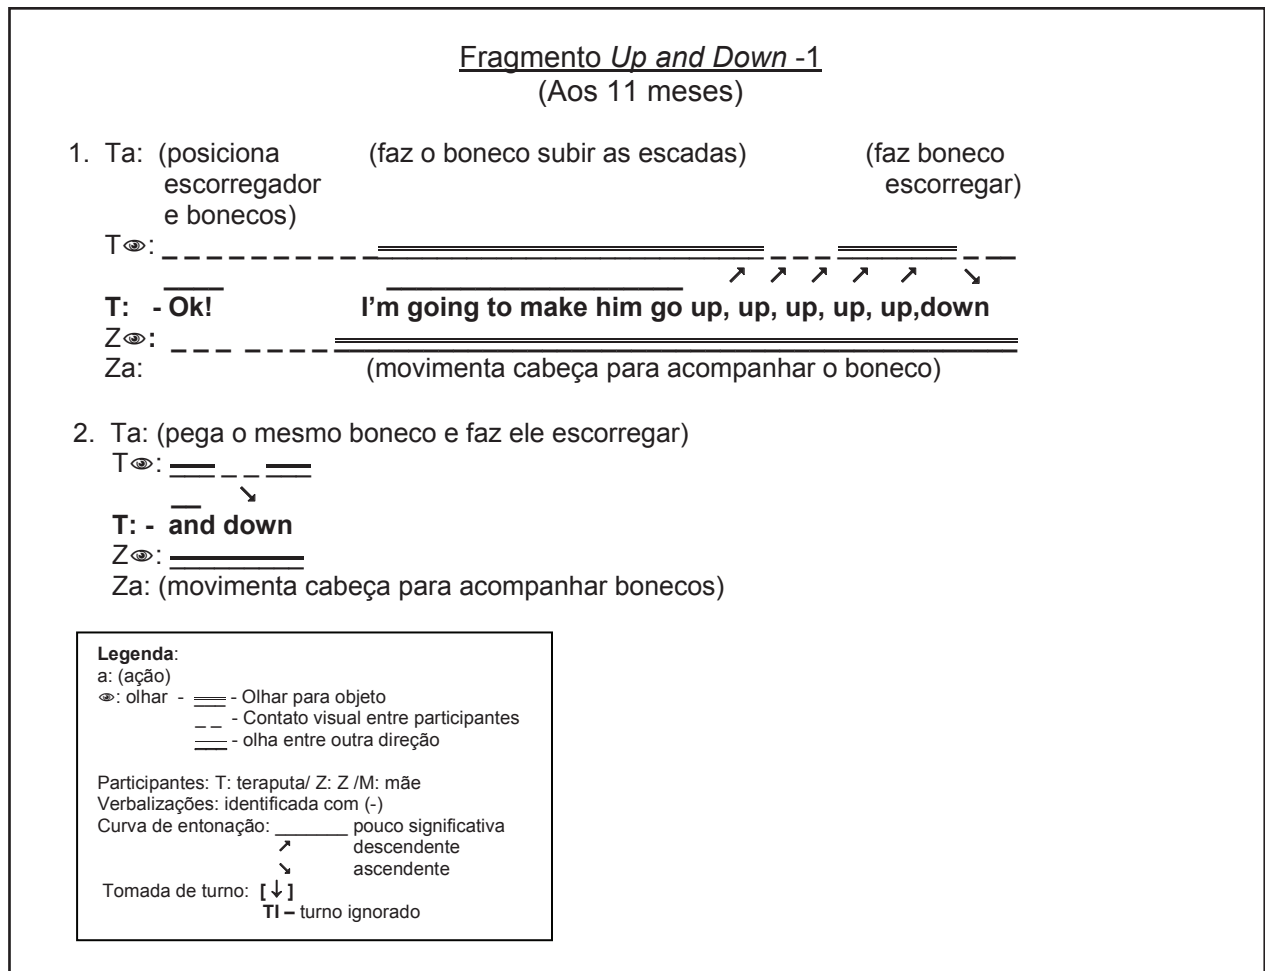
Fragmento Up and Down -1
(Aos 11 meses)

1. Ta: (posiciona escorregador e bonecos) (faz o boneco subir as escadas) (faz boneco escorregar)
T👁:
T: - Ok! I'm going to make him go up, up, up, up, up,down
Z👁:
Za: (movimenta cabeça para acompanhar o boneco)

2. Ta: (pega o mesmo boneco e faz ele escorregar)
T👁:
T: - and down
Z👁:
Za: (movimenta cabeça para acompanhar bonecos)

Legenda:
a: (ação)
👁: olhar - Olhar para objeto
- Contato visual entre participantes
- olha entre outra direção

Participantes: T: teraputa/ Z: Z /M: mãe
Verbalizações: identificada com (-)
Curva de entonação: pouco significativa
↗ descendente
↘ ascendente
Tomada de turno: [↓]
TI – turno ignorado